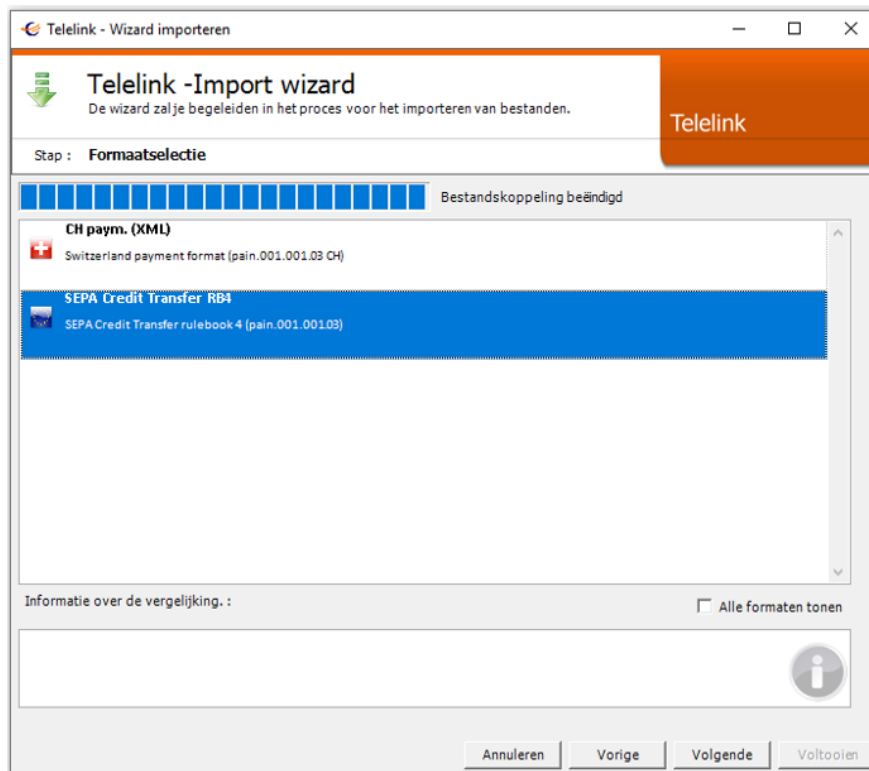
Telelink - Wizard importeren

Telelink -Import wizard
De wizard zal je begeleiden in het proces voor het importeren van bestanden.

Telelink

Stap : Formaatselectie

Bestandskoppeling beëindigd

CH paym. (XML)
Switzerland payment format (pain.001.001.03 CH)

SEPA Credit Transfer RB4
SEPA Credit Transfer rulebook 4 (pain.001.001.03)

Informatie over de vergelijking. :

Alle formaten tonen

Annuleren Vorige Volgende Voltooien